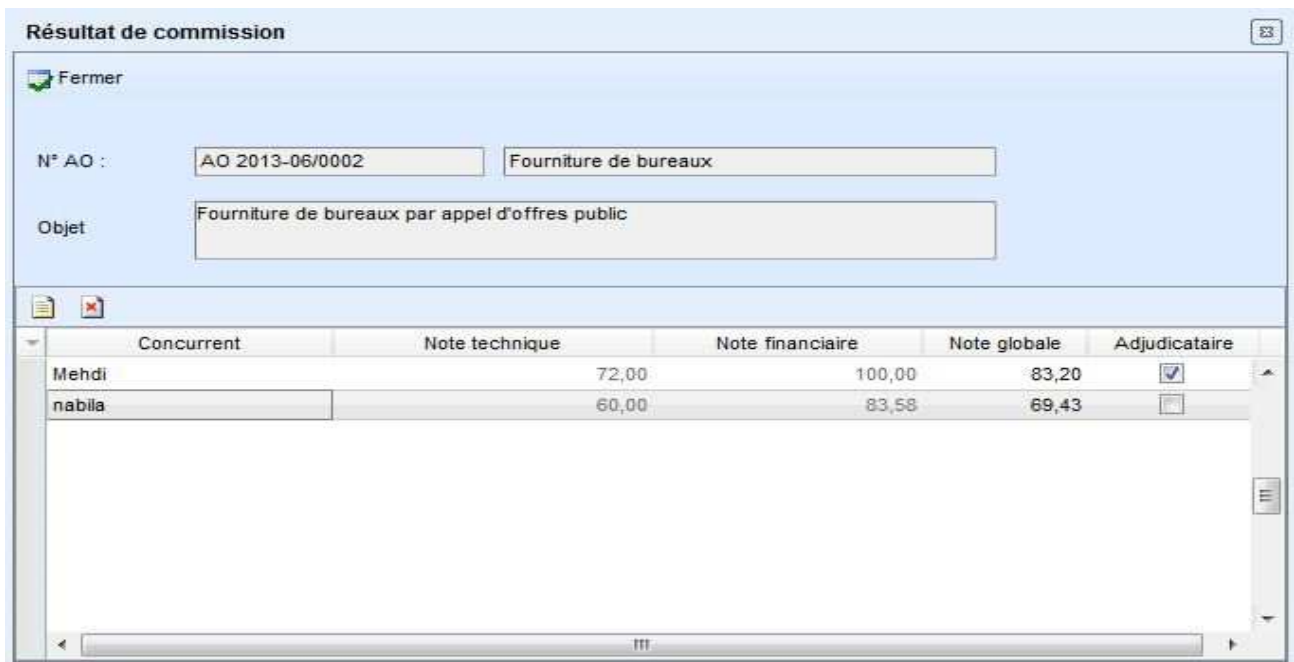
Résultat de commission

Fermer

N° AO : AO 2013-06/0002 Fourniture de bureaux

Objet Fourniture de bureaux par appel d'offres public

| Concurrent | Note technique | Note financiaire | Note globale | Adjudicataire |
|---|---|---|---|---|
| Mehdi | 72,00 | 100,00 | 83,20 | ☑ |
| nabila | 60,00 | 83,58 | 69,43 | ☐ |